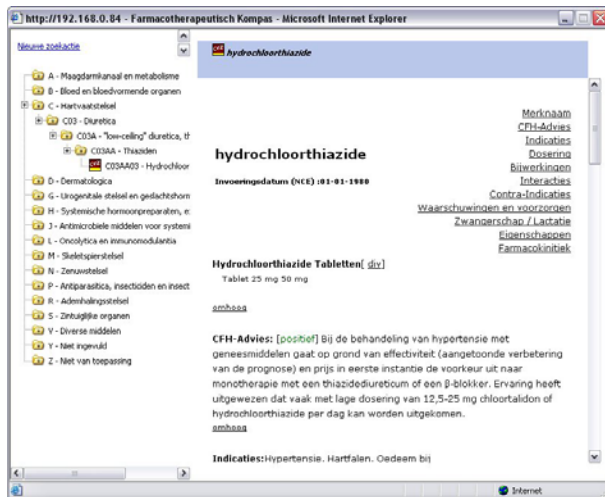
http://192.168.0.84 - Farmacotherapeutisch Kompas - Microsoft Internet Explorer

Nieuwe zoekactie

A - Maagdarmkanaal en metabolisme
B - Bloed en bloedvormende organen
C - Hartvaatstelsel
C03 - Diuretica
C03A - "low-ceiling" diuretica, th
C03AA - Thiaziden
C03AA03 - Hydrochloor
D - Dermatologica
G - Urogenitale stelsel en geslachtshorm
H - Systemische hormoonpreparaten, e
J - Antimicrobiele middelen voor systemi
L - Oncolytica en immunomodulantia
M - Skeletspierstelsel
N - Zenuwstelsel
P - Antiparasitica, insecticiden en insect
R - Ademhalingsstelsel
S - Zintuiglijke organen
V - Diverse middelen
Y - Niet ingevuld
Z - Niet van toepassing

hydrochloorthiazide

hydrochloorthiazide

Invoeringsdatum (NCE) :01-01-1980

Merknaam
CFH-Advies
Indicaties
Dosering
Bijwerkingen
Interacties
Contra-Indicaties
Waarschuwingen en voorzorgen
Zwangerschap / Lactatie
Eigenschappen
Farmacokinetiek

Hydrochloorthiazide Tabletten[ div]
Tablet 25 mg 50 mg

omhoog

CFH-Advies: [positief] Bij de behandeling van hypertensie met geneesmiddelen gaat op grond van effectiviteit (aangetoonde verbetering van de prognose) en prijs in eerste instantie de voorkeur uit naar monotherapie met een thiazidediureticum of een β-blokker. Ervaring heeft uitgewezen dat vaak met lage dosering van 12,5-25 mg chloortalidon of hydrochloorthiazide per dag kan worden uitgekomen.
omhoog

Indicaties:Hypertensie. Hartfalen. Oedeem bij

Internet